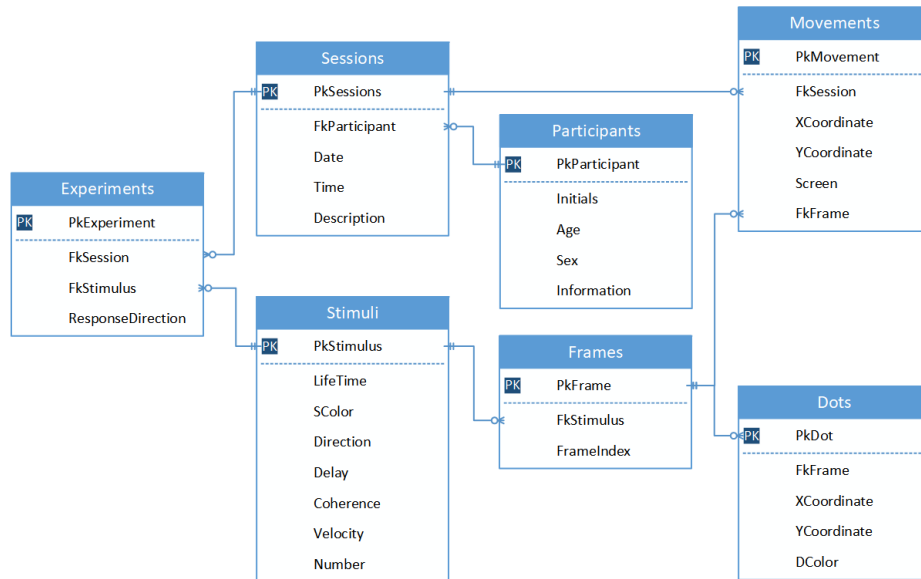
Sessions
PK PkSessions
FkParticipant
Date
Time
Description

Movements
PK PkMovement
FkSession
XCoordinate
YCoordinate
Screen
FkFrame

Participants
PK PkParticipant
Initials
Age
Sex
Information

Experiments
PK PkExperiment
FkSession
FkStimulus
ResponseDirection

Stimuli
PK PkStimulus
LifeTime
SColor
Direction
Delay
Coherence
Velocity
Number

Frames
PK PkFrame
FkStimulus
FrameIndex

Dots
PK PkDot
FkFrame
XCoordinate
YCoordinate
DColor